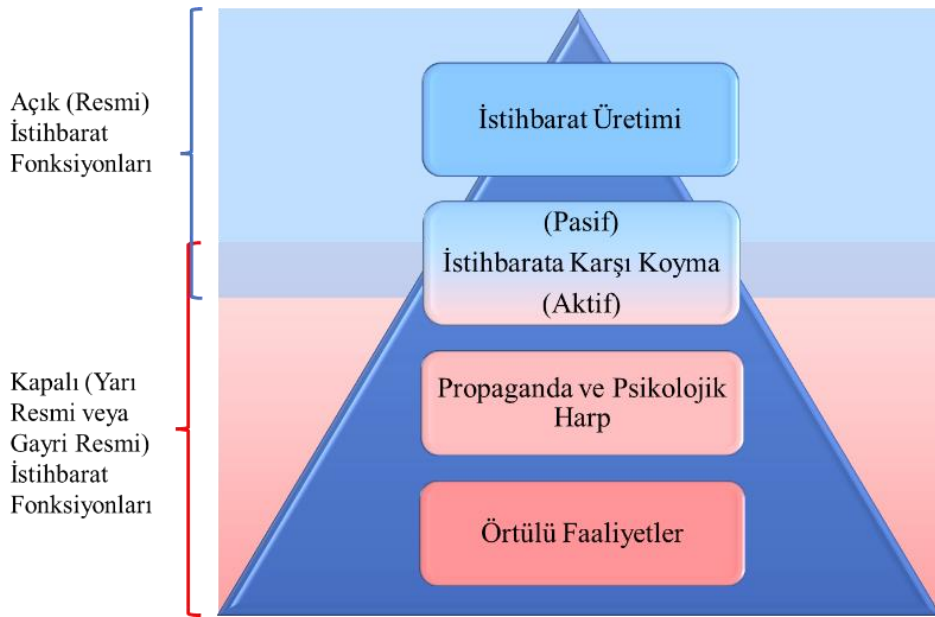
Açık (Resmi) İstihbarat Fonksiyonları

İstihbarat Üretimi

(Pasif)
İstihbarata Karşı Koyma
(Aktif)

Kapalı (Yarı Resmi veya Gayri Resmi) İstihbarat Fonksiyonları

Propaganda ve Psikolojik Harp

Örtülü Faaliyetler